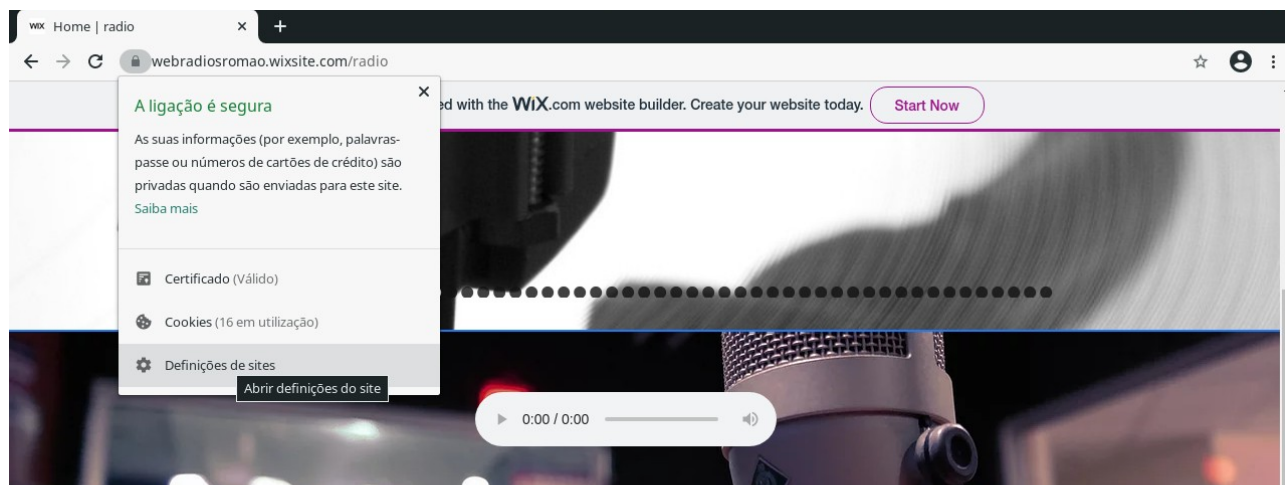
WiX Home | radio ×

+

webradiosromao.wixsite.com/radio

A ligação é segura

×

As suas informações (por exemplo, palavras-passe ou números de cartões de crédito) são privadas quando são enviadas para este site. Saiba mais

Certificado (Válido)

Cookies (16 em utilização)

Definições de sites

Abrir definições do site

ed with the WiX.com website builder. Create your website today. Start Now

0:00 / 0:00